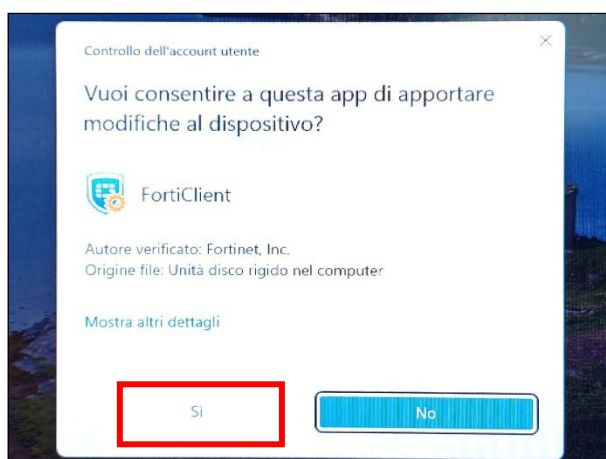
Controllo dell'account utente

Vuoi consentire a questa app di apportare modifiche al dispositivo?

FortiClient

Autore verificato: Fortinet, Inc.
Origine file: Unità disco rigido nel computer

Mostra altri dettagli

Sì

No